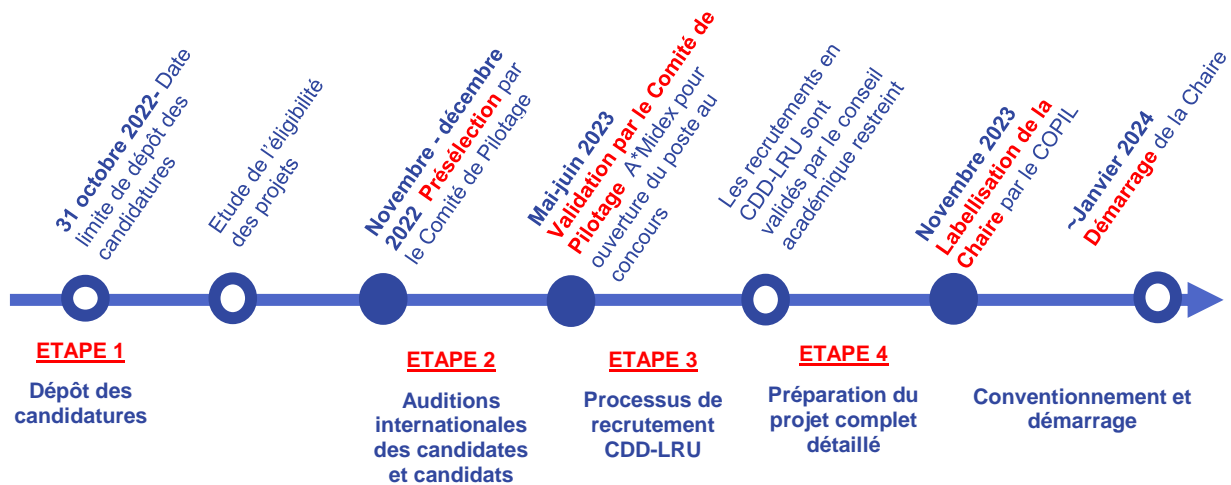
31 octobre 2022- Date limite de dépôt des candidatures

Etude de l'éligibilité des projets

Novembre - décembre 2022 Présélection par le Comité de Pilotage

Mai-juin 2023 Validation par le Comité de Pilotage A*Midex pour ouverture du poste au concours

Les recrutements en CDD-LRU sont validés par le conseil académique restreint

Novembre 2023 Labellisation de la Chaire par le COPIL

~Janvier 2024 Démarrage de la Chaire

ETAPE 1

Dépôt des candidatures

ETAPE 2

Auditions internationales des candidates et candidats

ETAPE 3

Processus de recrutement CDD-LRU

ETAPE 4

Préparation du projet complet détaillé

Conventionnement et démarrage